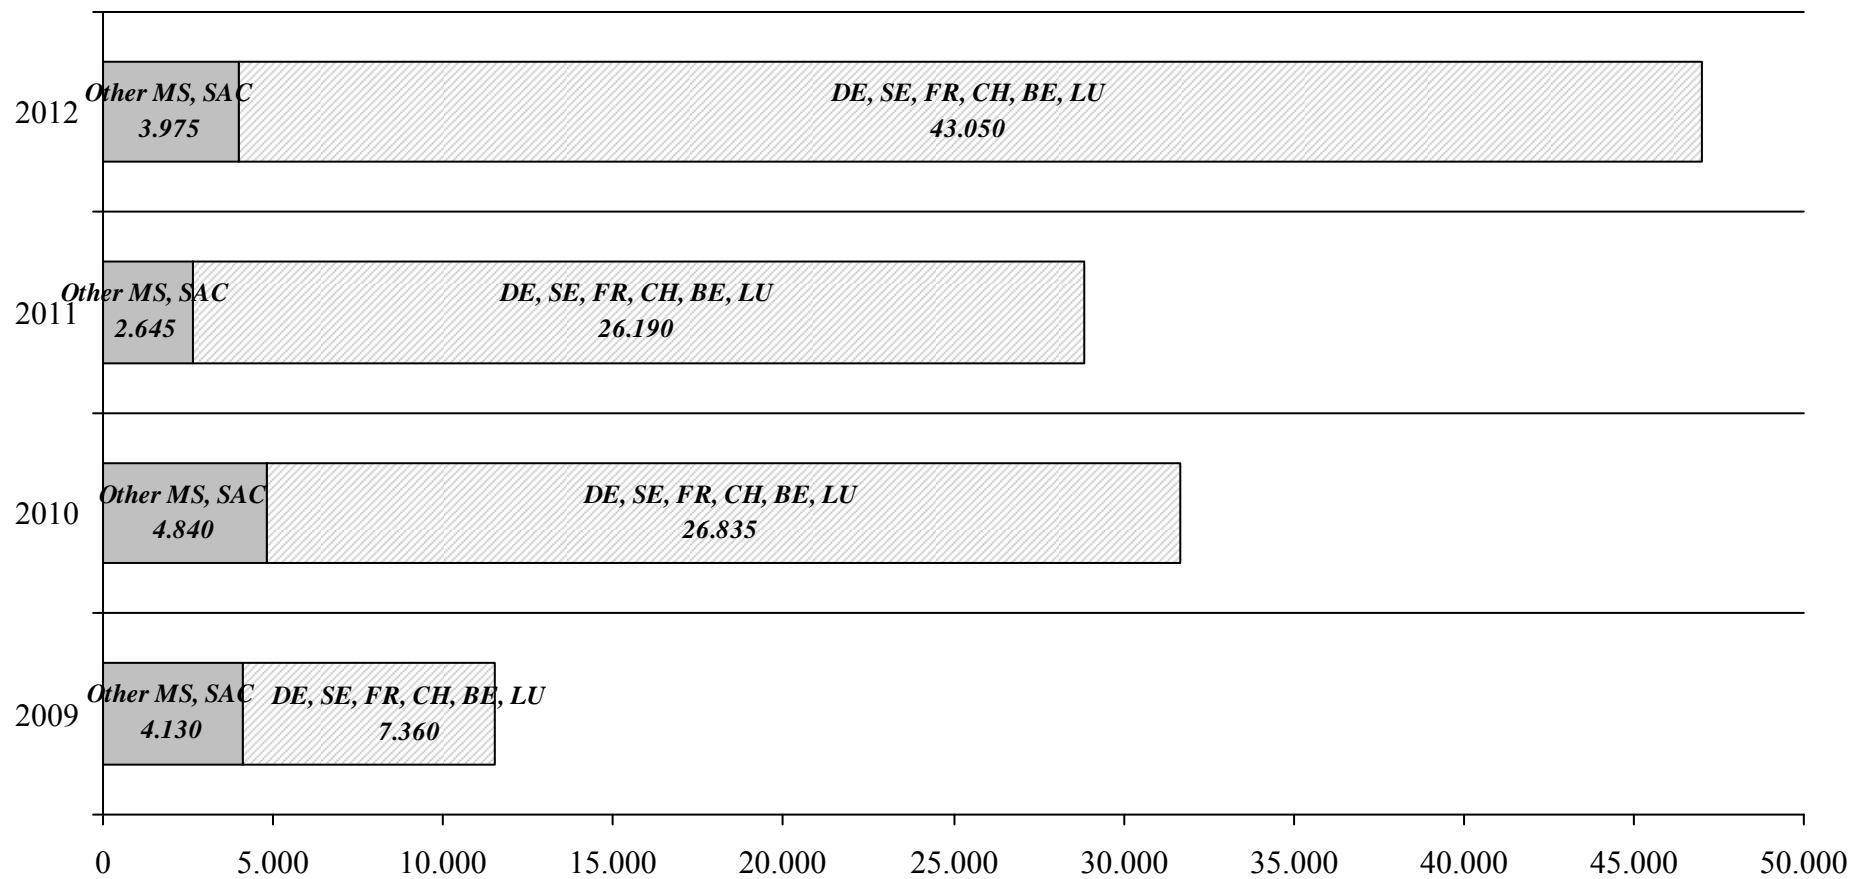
2012
Other MS, SAC
3.975
DE, SE, FR, CH, BE, LU
43.050

2011
Other MS, SAC
2.645
DE, SE, FR, CH, BE, LU
26.190

2010
Other MS, SAC
4.840
DE, SE, FR, CH, BE, LU
26.835

2009
Other MS, SAC
4.130
DE, SE, FR, CH, BE, LU
7.360

0
5.000
10.000
15.000
20.000
25.000
30.000
35.000
40.000
45.000
50.000